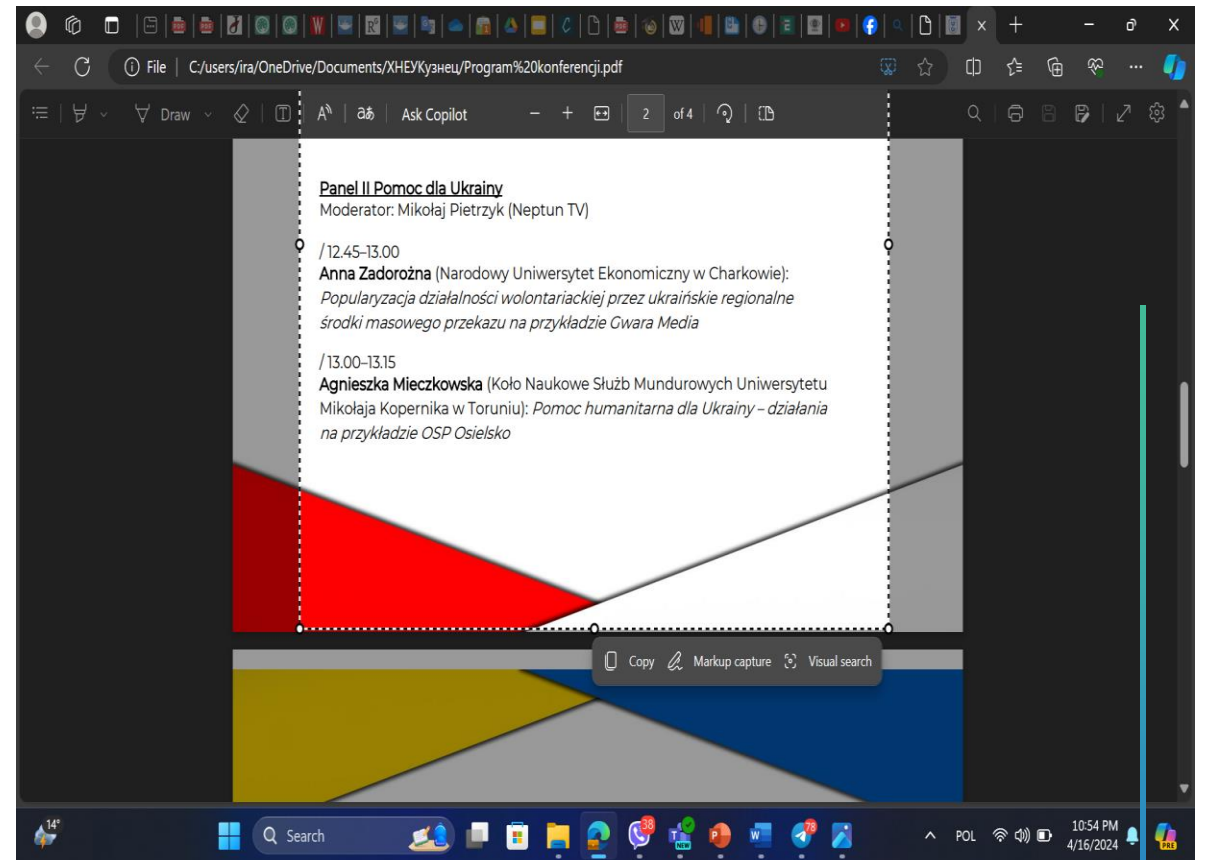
File | C:/users/ira/OneDrive/Documents/ХНЕУКузнец/Program%20konferencji.pdf

Draw
Ask Copilot
2
of 4

Panel II Pomoc dla Ukrainy
Moderator: Mikołaj Pietrzyk (Neptun TV)

/ 12.45–13.00
**Anna Zadorożna** (Narodowy Uniwersytet Ekonomiczny w Charkowie): *Popularyzacja działalności wolontariackiej przez ukraińskie regionalne środki masowego przekazu na przykładzie Gwara Media*

/ 13.00–13.15
**Agnieszka Mieczkowska** (Koło Naukowe Służb Mundurowych Uniwersytetu Mikołaja Kopernika w Toruniu): *Pomoc humanitarna dla Ukrainy – działania na przykładzie OSP Osielsko*

Copy
Markup capture
Visual search

14°
Search
38
78
POL
10:54 PM
4/16/2024